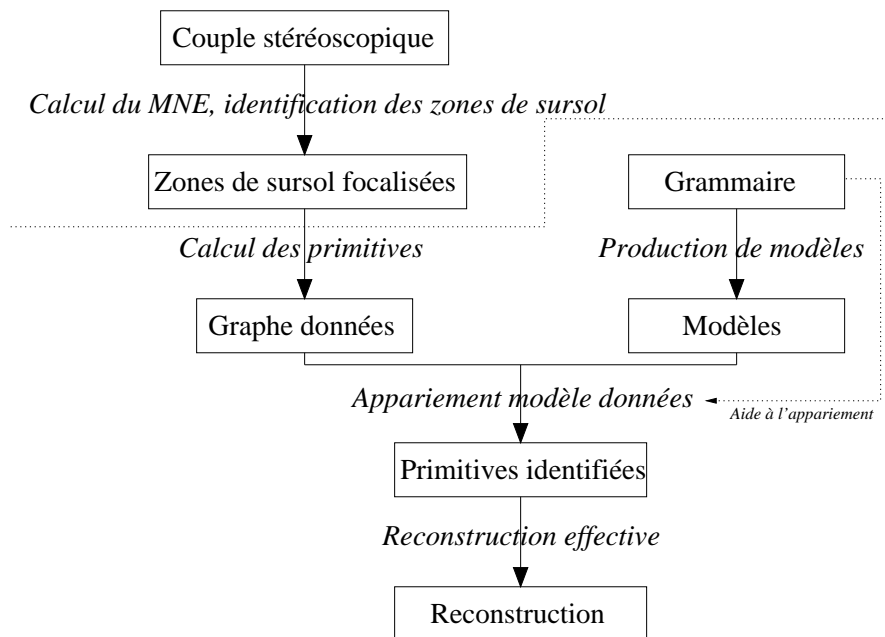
Couple stéréoscopique

Calcul du MNE, identification des zones de sursol

Zones de sursol focalisées

Grammaire

Calcul des primitives

Production de modèles

Graphe données

Modèles

Appariement modèle données

Aide à l'appariement

Primitives identifiées

Reconstruction effective

Reconstruction